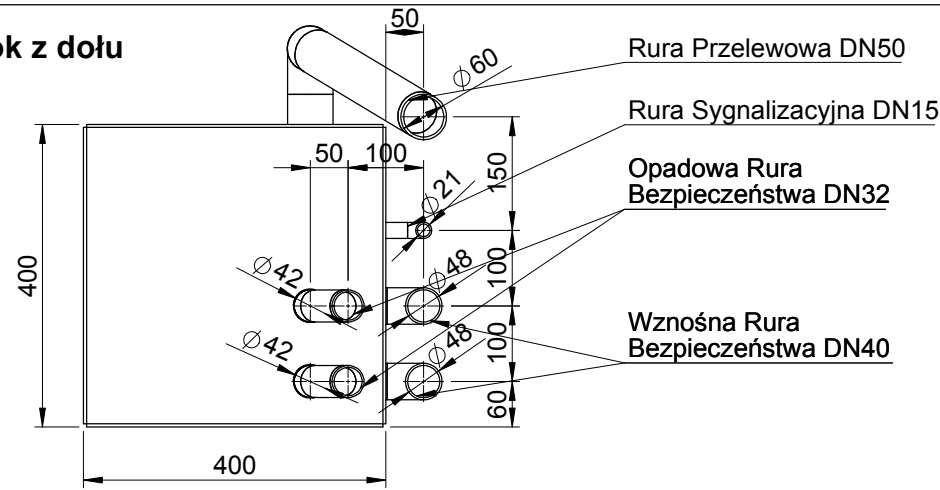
ok z dołu

50

$\phi 60$

Rura Przelewowa DN50

Rura Sygnalizacyjna DN15

50

100

150

$\phi 21$

Opadowa Rura Bezpieczeństwa DN32

400

$\phi 42$

$\phi 48$

100

$\phi 42$

$\phi 48$

100

Wznośna Rura Bezpieczeństwa DN40

60

400